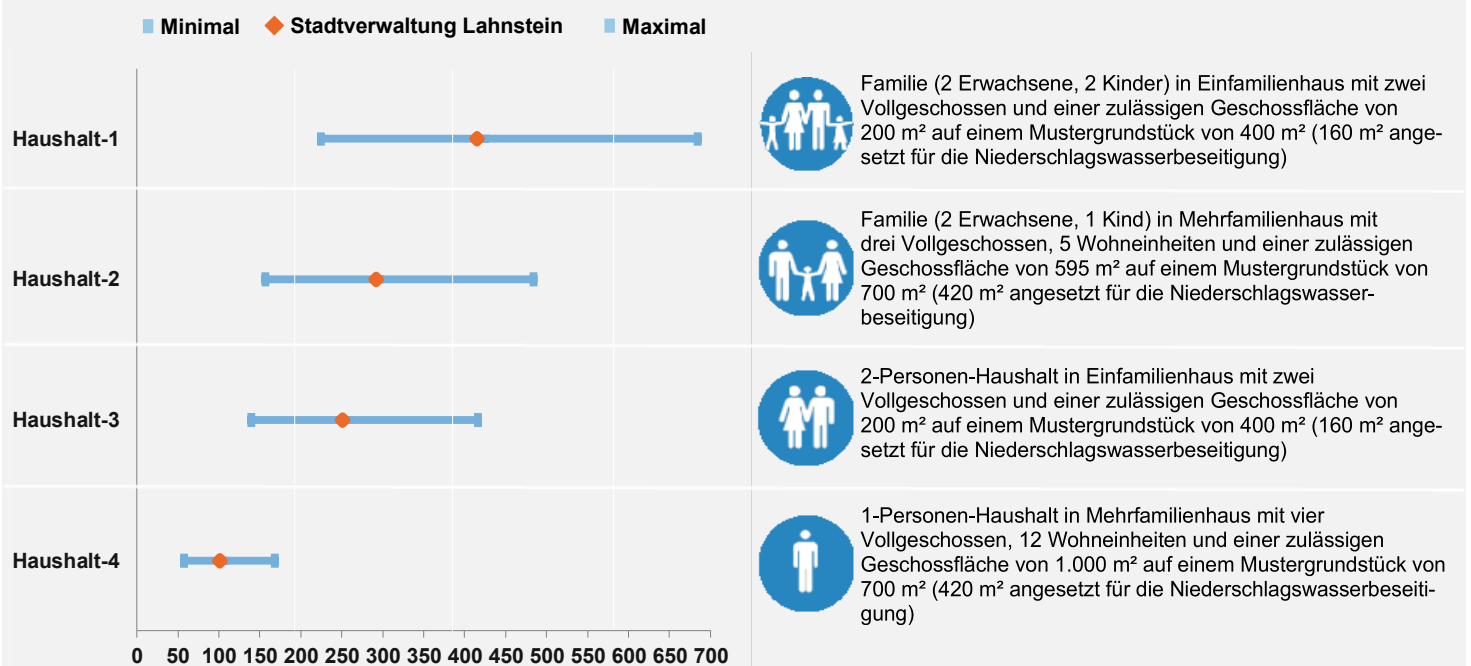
Minimal ◆ Stadtverwaltung Lahnstein Maximal

Haushalt-1

Haushalt-2

Haushalt-3

Haushalt-4

0 50 100 150 200 250 300 350 400 450 500 550 600 650 700

Familie (2 Erwachsene, 2 Kinder) in Einfamilienhaus mit zwei Vollgeschossen und einer zulässigen Geschossfläche von 200 m² auf einem Mustergrundstück von 400 m² (160 m² angesetzt für die Niederschlagswasserbeseitigung)

Familie (2 Erwachsene, 1 Kind) in Mehrfamilienhaus mit drei Vollgeschossen, 5 Wohneinheiten und einer zulässigen Geschossfläche von 595 m² auf einem Mustergrundstück von 700 m² (420 m² angesetzt für die Niederschlagswasserbeseitigung)

2-Personen-Haushalt in Einfamilienhaus mit zwei Vollgeschossen und einer zulässigen Geschossfläche von 200 m² auf einem Mustergrundstück von 400 m² (160 m² angesetzt für die Niederschlagswasserbeseitigung)

1-Personen-Haushalt in Mehrfamilienhaus mit vier Vollgeschossen, 12 Wohneinheiten und einer zulässigen Geschossfläche von 1.000 m² auf einem Mustergrundstück von 700 m² (420 m² angesetzt für die Niederschlagswasserbeseitigung)